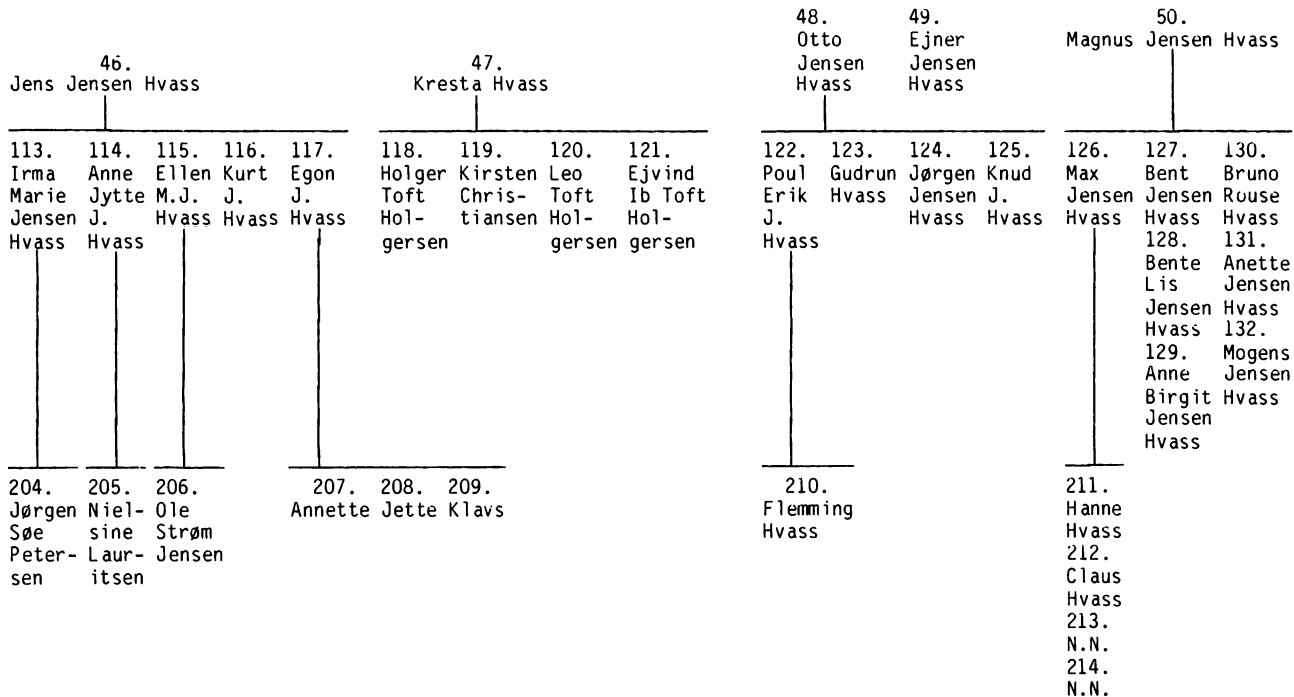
46.
Jens Jensen Hvass

47.
Kresta Hvass

48.
Otto Jensen Hvass

49.
Ejner Jensen Hvass

50.
Magnus Jensen Hvass

113.
Irma Marie Jensen Hvass

114.
Anne Jytte J. Hvass

115.
Ellen M.J. Hvass

116.
Kurt J. Hvass

117.
Egon J. Hvass

118.
Holger Toft Holgersen

119.
Kirsten Christiansen

120.
Leo Toft Holgersen

121.
Ejvind Ib Toft Holgersen

122.
Poul Erik J. Hvass

123.
Gudrun Hvass

124.
Jørgen Jensen Hvass

125.
Knud J. Hvass

126.
Max Jensen Hvass

127.
Bent Jensen Hvass
128.
Bente Lis Jensen Hvass
129.
Anne Birgit Jensen Hvass

130.
Bruno Rouse Hvass
131.
Anette Jensen Hvass
132.
Mogens Jensen Hvass

204.
Jørgen Søe Petersen

205.
Nielsine Lauritsen

206.
Ole Strøm Jensen

207.
Annette

208.
Jette

209.
Klavs

210.
Flemming Hvass

211.
Hanne Hvass
212.
Claus Hvass
213.
N.N.
214.
N.N.